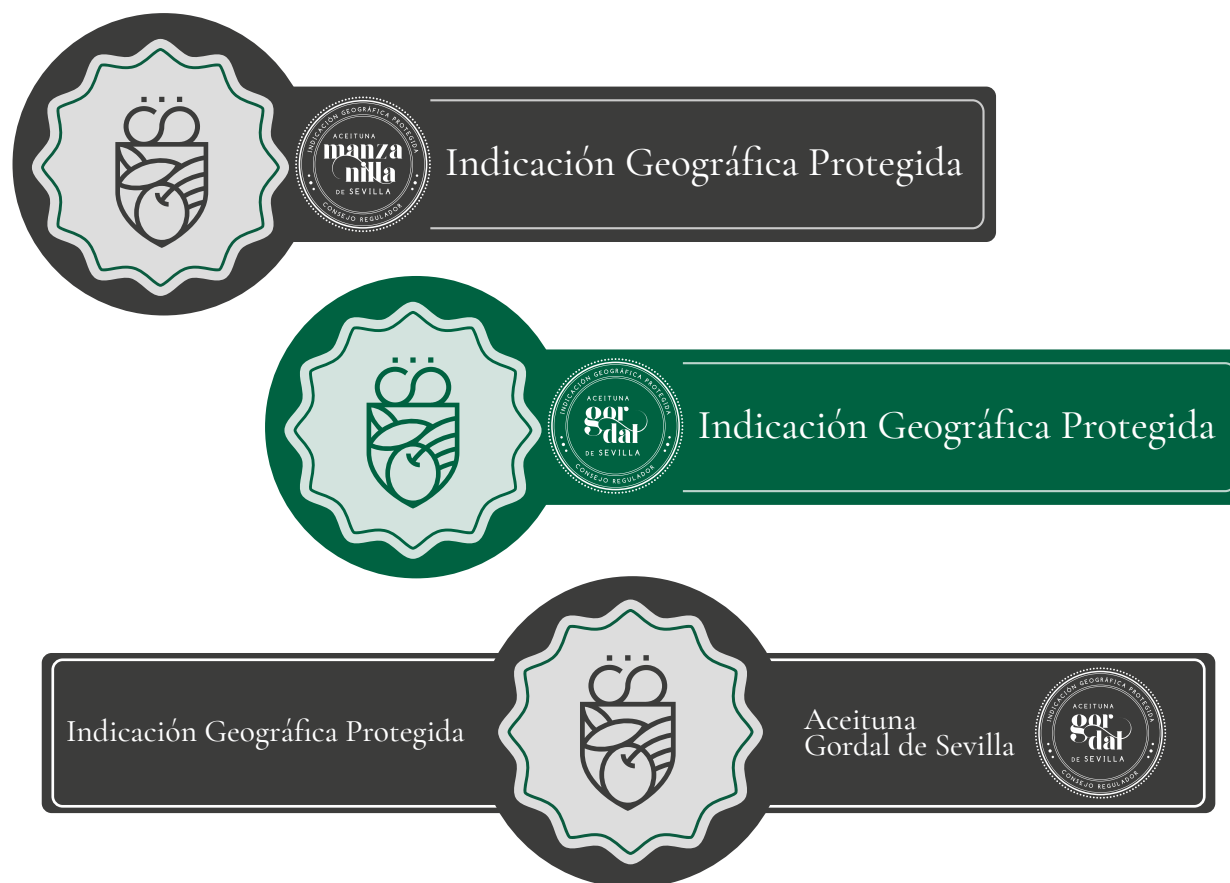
INDICACIÓN GEOGRÁFICA PROTEGIDA
ACEITUNA
manza
nilla
DE SEVILLA
CONSEJO REGULADOR

Indicación Geográfica Protegida

INDICACIÓN GEOGRÁFICA PROTEGIDA
ACEITUNA
gor
dal
DE SEVILLA
CONSEJO REGULADOR

Indicación Geográfica Protegida

Indicación Geográfica Protegida

Aceituna
Gordal de Sevilla

INDICACIÓN GEOGRÁFICA PROTEGIDA
ACEITUNA
gor
dal
DE SEVILLA
CONSEJO REGULADOR